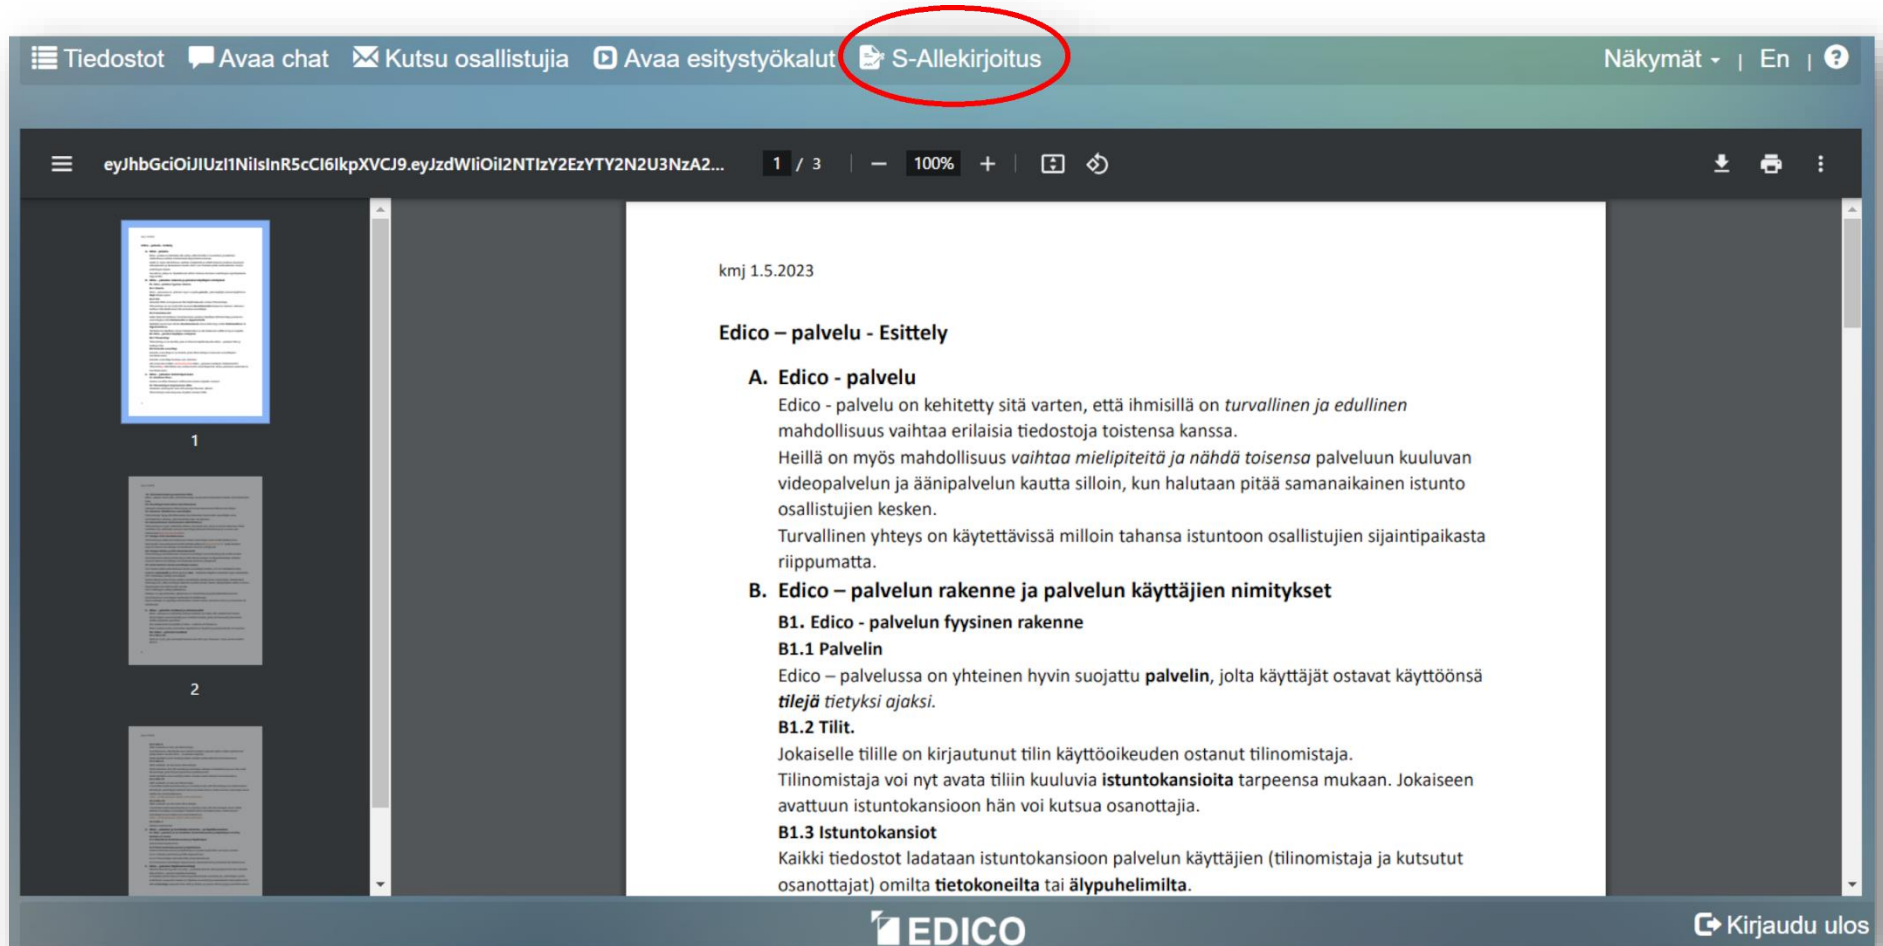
Tiedostot Avaa chat Kutsu osallistujia Avaa esitystyökalut S-Allekirjoitus Näkymät | En | ?

eyJhbGciOiJIUzI1NiIsInR5cCI6IkpXVCJ9.eyJzdWIiOiI2NTIzY2EzYTY2N2U3NzA2... 1 / 3 100%

1

2

kmj 1.5.2023

Edico – palvelu - Esittely

A. Edico - palvelu

Edico - palvelu on kehitetty sitä varten, että ihmisillä on turvallinen ja edullinen mahdollisuus vaihtaa erilaisia tiedostoja toistensa kanssa.

Heillä on myös mahdollisuus vaihtaa mielipiteitä ja nähdä toisensa palveluun kuuluvan videopalvelun ja äänipalvelun kautta silloin, kun halutaan pitää samanaikainen istunto osallistujien kesken.

Turvallinen yhteys on käytettävissä milloin tahansa istuntoon osallistujien sijaintipaikasta riippumatta.

B. Edico – palvelun rakenne ja palvelun käyttäjien nimitykset

B1. Edico - palvelun fyysinen rakenne

B1.1 Palvelin

Edico – palvelussa on yhteinen hyvin suojattu palvelin, jolta käyttäjät ostavat käyttöönsä tilejä tietyksi ajaksi.

B1.2 Tilit.

Jokaiselle tilille on kirjautunut tilin käyttöoikeuden ostanut tilinomistaja.

Tilinomistaja voi nyt avata tiliin kuuluvia istuntokansioita tarpeensa mukaan. Jokaiseen avattuun istuntokansioon hän voi kutsua osanottajia.

B1.3 Istuntokansiot

Kaikki tiedostot ladataan istuntokansioon palvelun käyttäjien (tilinomistaja ja kutsutut osanottajat) omilta tietokoneilta tai älypuhelimilta.

EDICO

Kirjaudu ulos